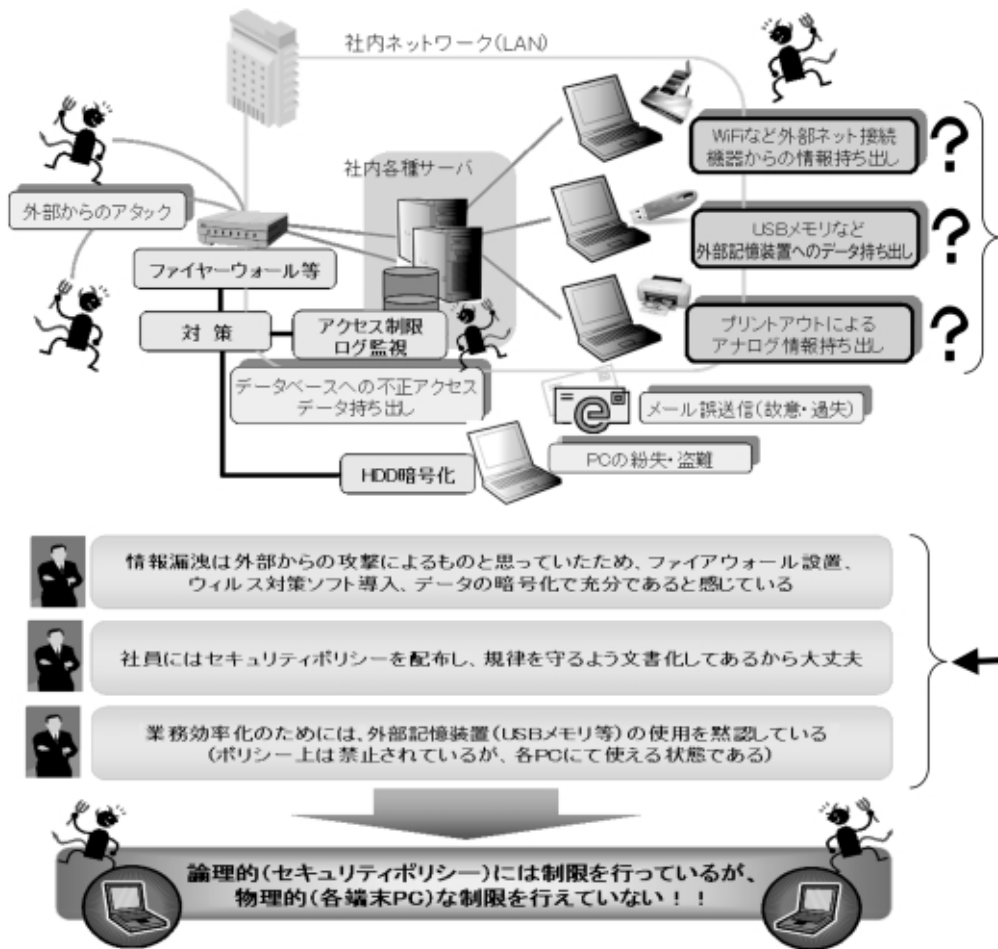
社内ネットワーク(LAN)

社内各種サーバ

外部からのアタック

ファイヤーウォール等

対　策

アクセス制限
ログ監視

データベースへの不正アクセス
データ持ち出し

HDD暗号化

WiFiなど外部ネット接続
機器からの情報持ち出し

?

USBメモリなど
外部記憶装置へのデータ持ち出し

?

プリントアウトによる
アナログ情報持ち出し

?

メール誤送信(故意・過失)

PCの紛失・盗難

情報漏洩は外部からの攻撃によるものと思っていたため、ファイアウォール設置、ウィルス対策ソフト導入、データの暗号化で充分であると感じている

社員にはセキュリティポリシーを配布し、規律を守るよう文書化してあるから大丈夫

業務効率化のためには、外部記憶装置(USBメモリ等)の使用を黙認している
(ポリシー上は禁止されているが、各PCにて使える状態である)

論理的(セキュリティポリシー)には制限を行っているが、
物理的(各端末PC)な制限を行えていない!!